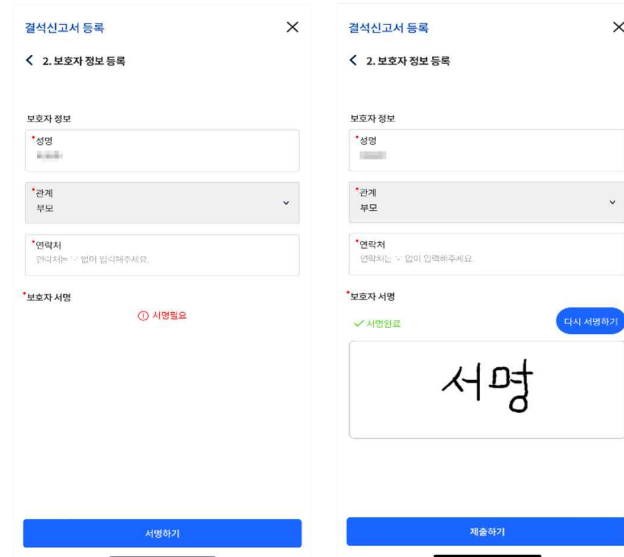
결석신고서 등록
×
< 2. 보호자 정보 등록

보호자 정보
*성명
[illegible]

*관계
부모

*연락처
연락처는 '-' 없이 입력해주세요.

*보호자 서명
ⓘ 서명필요

서명하기

결석신고서 등록
×
< 2. 보호자 정보 등록

보호자 정보
*성명
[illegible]

*관계
부모

*연락처
연락처는 '-' 없이 입력해주세요.

*보호자 서명
✓ 서명완료
다시 서명하기

서명

제출하기